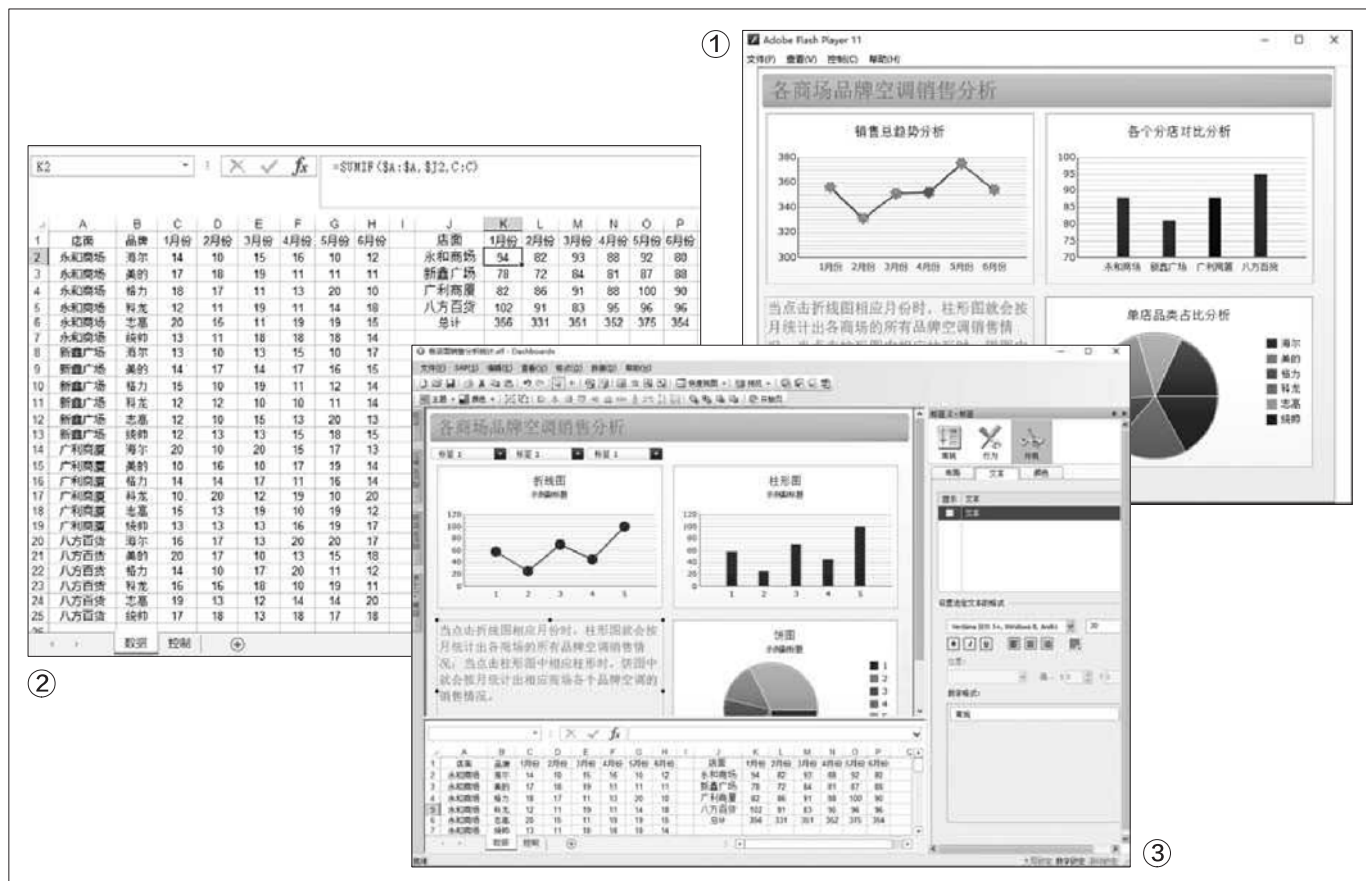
①

Adobe Flash Player 11
文件(F) 查看(V) 控制(C) 帮助(H)

各商场品牌空调销售分析

销售总趋势分析

380
360
340
320
300

1月份 2月份 3月份 4月份 5月份 6月份

各个分店对比分析

100
95
90
85
80
75
70

永和商场 新鑫广场 广利商厦 八方百货

当点击折线图相应月份时，柱形图就会按月统计出各商场的所有品牌空调销售情

单店品类占比分析

海尔
美的
格力
科龙
志高
统帅

K2

=SUMIF($A:$A,$J2,C:C)

| | A | B | C | D | E | F | G | H | I | J | K | L | M | N | O | P |
|---|---|---|---|---|---|---|---|---|---|---|---|---|---|---|---|---|
| 1 | 店面 | 品牌 | 1月份 | 2月份 | 3月份 | 4月份 | 5月份 | 6月份 | | 店面 | 1月份 | 2月份 | 3月份 | 4月份 | 5月份 | 6月份 |
| 2 | 永和商场 | 海尔 | 14 | 10 | 15 | 16 | 10 | 12 | | 永和商场 | 94 | 82 | 93 | 88 | 92 | 80 |
| 3 | 永和商场 | 美的 | 17 | 18 | 19 | 11 | 11 | 11 | | 新鑫广场 | 78 | 72 | 84 | 81 | 87 | 88 |
| 4 | 永和商场 | 格力 | 18 | 17 | 11 | 13 | 20 | 10 | | 广利商厦 | 82 | 86 | 91 | 88 | 100 | 90 |
| 5 | 永和商场 | 科龙 | 12 | 11 | 19 | 11 | 14 | 18 | | 八方百货 | 102 | 91 | 83 | 95 | 96 | 96 |
| 6 | 永和商场 | 志高 | 20 | 15 | 11 | 19 | 19 | 15 | | 总计 | 356 | 331 | 351 | 352 | 375 | 354 |
| 7 | 永和商场 | 统帅 | 13 | 11 | 18 | 18 | 18 | 14 | | | | | | | | |
| 8 | 新鑫广场 | 海尔 | 13 | 10 | 13 | 15 | 10 | 17 | | | | | | | | |
| 9 | 新鑫广场 | 美的 | 14 | 17 | 14 | 17 | 16 | 15 | | | | | | | | |
| 10 | 新鑫广场 | 格力 | 15 | 10 | 19 | 11 | 12 | 14 | | | | | | | | |
| 11 | 新鑫广场 | 科龙 | 12 | 12 | 10 | 10 | 11 | 14 | | | | | | | | |
| 12 | 新鑫广场 | 志高 | 12 | 10 | 15 | 13 | 20 | 13 | | | | | | | | |
| 13 | 新鑫广场 | 统帅 | 12 | 13 | 13 | 15 | 18 | 15 | | | | | | | | |
| 14 | 广利商厦 | 海尔 | 20 | 10 | 20 | 15 | 17 | 13 | | | | | | | | |
| 15 | 广利商厦 | 美的 | 10 | 16 | 10 | 17 | 19 | 14 | | | | | | | | |
| 16 | 广利商厦 | 格力 | 14 | 14 | 17 | 11 | 16 | 14 | | | | | | | | |
| 17 | 广利商厦 | 科龙 | 10 | 20 | 12 | 19 | 10 | 20 | | | | | | | | |
| 18 | 广利商厦 | 志高 | 15 | 13 | 19 | 10 | 19 | 12 | | | | | | | | |
| 19 | 广利商厦 | 统帅 | 13 | 13 | 13 | 16 | 19 | 17 | | | | | | | | |
| 20 | 八方百货 | 海尔 | 16 | 17 | 13 | 20 | 20 | 17 | | | | | | | | |
| 21 | 八方百货 | 美的 | 20 | 17 | 10 | 13 | 15 | 18 | | | | | | | | |
| 22 | 八方百货 | 格力 | 14 | 10 | 17 | 20 | 11 | 12 | | | | | | | | |
| 23 | 八方百货 | 科龙 | 16 | 16 | 18 | 10 | 19 | 11 | | | | | | | | |
| 24 | 八方百货 | 志高 | 19 | 13 | 12 | 14 | 14 | 20 | | | | | | | | |
| 25 | 八方百货 | 统帅 | 17 | 18 | 13 | 18 | 17 | 18 | | | | | | | | |

数据 控制

②

各商场品牌空调销售分析

折线图
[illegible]

柱形图
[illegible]

120
100
80
60
40
20
0

1 2 3 4 5

当点击折线图相应月份时，柱形图就会按月统计出各商场的所有品牌空调销售情况；当点击柱形图中相应柱形时，饼图中就会按月统计出相应商场各个品牌空调的销售情况。

饼图
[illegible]

1
2
3
4

| | A | B | C | D | E | F | G | H | I | J | K | L | M | N | O | P |
|---|---|---|---|---|---|---|---|---|---|---|---|---|---|---|---|---|
| 1 | 店面 | 品牌 | 1月份 | 2月份 | 3月份 | 4月份 | 5月份 | 6月份 | | 店面 | 1月份 | 2月份 | 3月份 | 4月份 | 5月份 | 6月份 |
| 2 | 永和商场 | 海尔 | 14 | 10 | 15 | 16 | 10 | 12 | | 永和商场 | 94 | 82 | 93 | 88 | 92 | 80 |
| 3 | 永和商场 | 美的 | 17 | 18 | 19 | 11 | 11 | 11 | | 新鑫广场 | 78 | 72 | 84 | 81 | 87 | 88 |
| 4 | 永和商场 | 格力 | 18 | 17 | 11 | 13 | 20 | 10 | | 广利商厦 | 82 | 86 | 91 | 88 | 100 | 90 |
| 5 | 永和商场 | 科龙 | 12 | 11 | 19 | 11 | 14 | 18 | | 八方百货 | 102 | 91 | 83 | 95 | 96 | 96 |
| 6 | 永和商场 | 志高 | 20 | 15 | 11 | 19 | 19 | 15 | | 总计 | 356 | 331 | 351 | 352 | 375 | 354 |
| 7 | 永和商场 | 统帅 | 13 | 11 | 18 | 18 | 18 | 14 | | | | | | | | |

数据 控制

常规 行为 外观
常规 文本 颜色
显示 文本
文本
数据格式:
常规

③